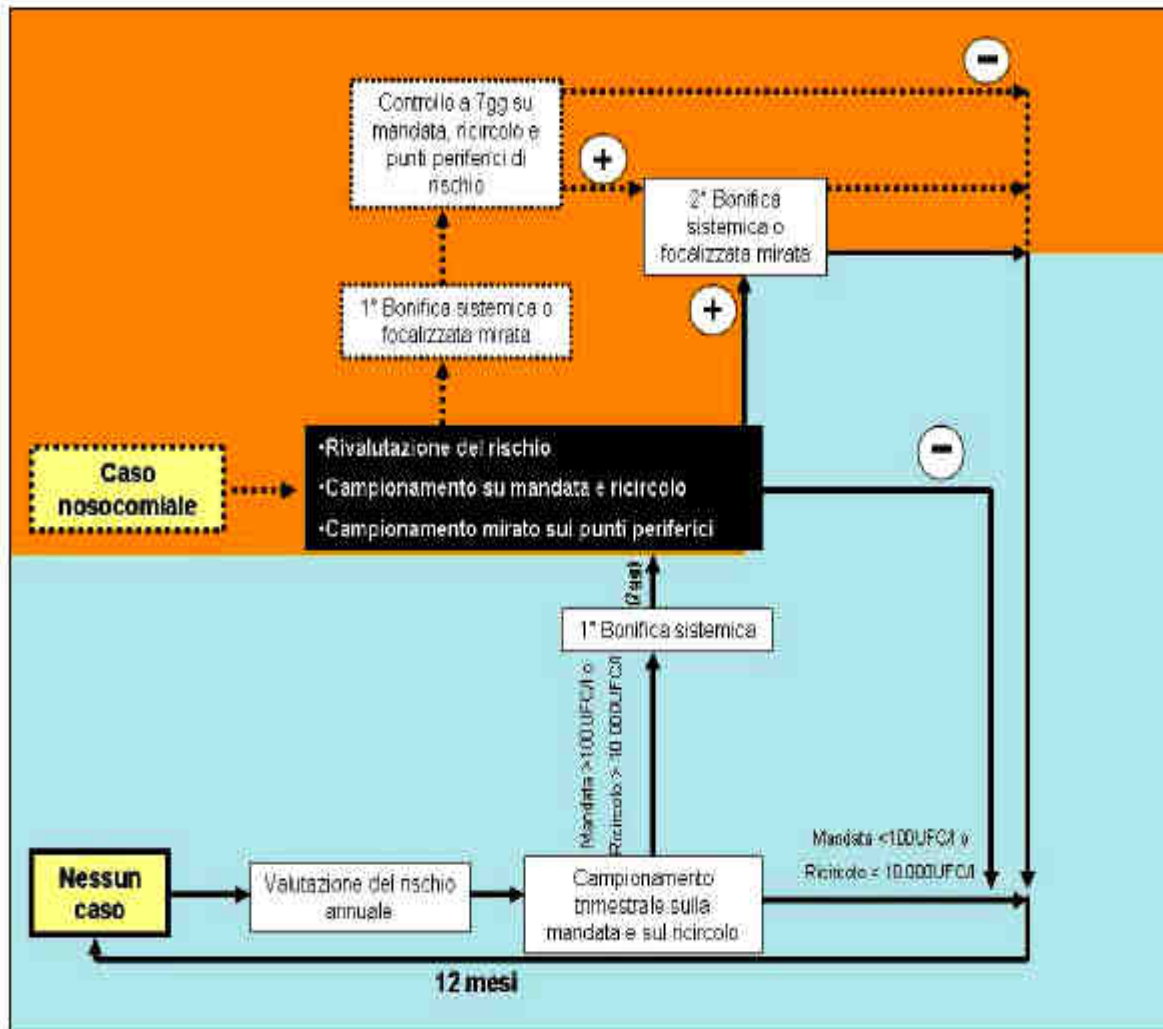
Controllo a 7gg su mandata, ricircolo e punti periferici di rischio

−

+

2° Bonifica sistemica o focalizzata mirata

+

1° Bonifica sistemica o focalizzata mirata

Caso nosocomiale

•Rivalutazione del rischio
•Campionamento su mandata e ricircolo
•Campionamento mirato sui punti periferici

−

(7gg)

1° Bonifica sistemica

Mandata > 100 UFC/l o Ricircolo > 10.000UFC/l

Mandata <100UFC/l e Ricircolo < 10.000UFC/l

Nessun caso

Valutazione del rischio annuale

Campionamento trimestrale sulla mandata e sul ricircolo

12 mesi